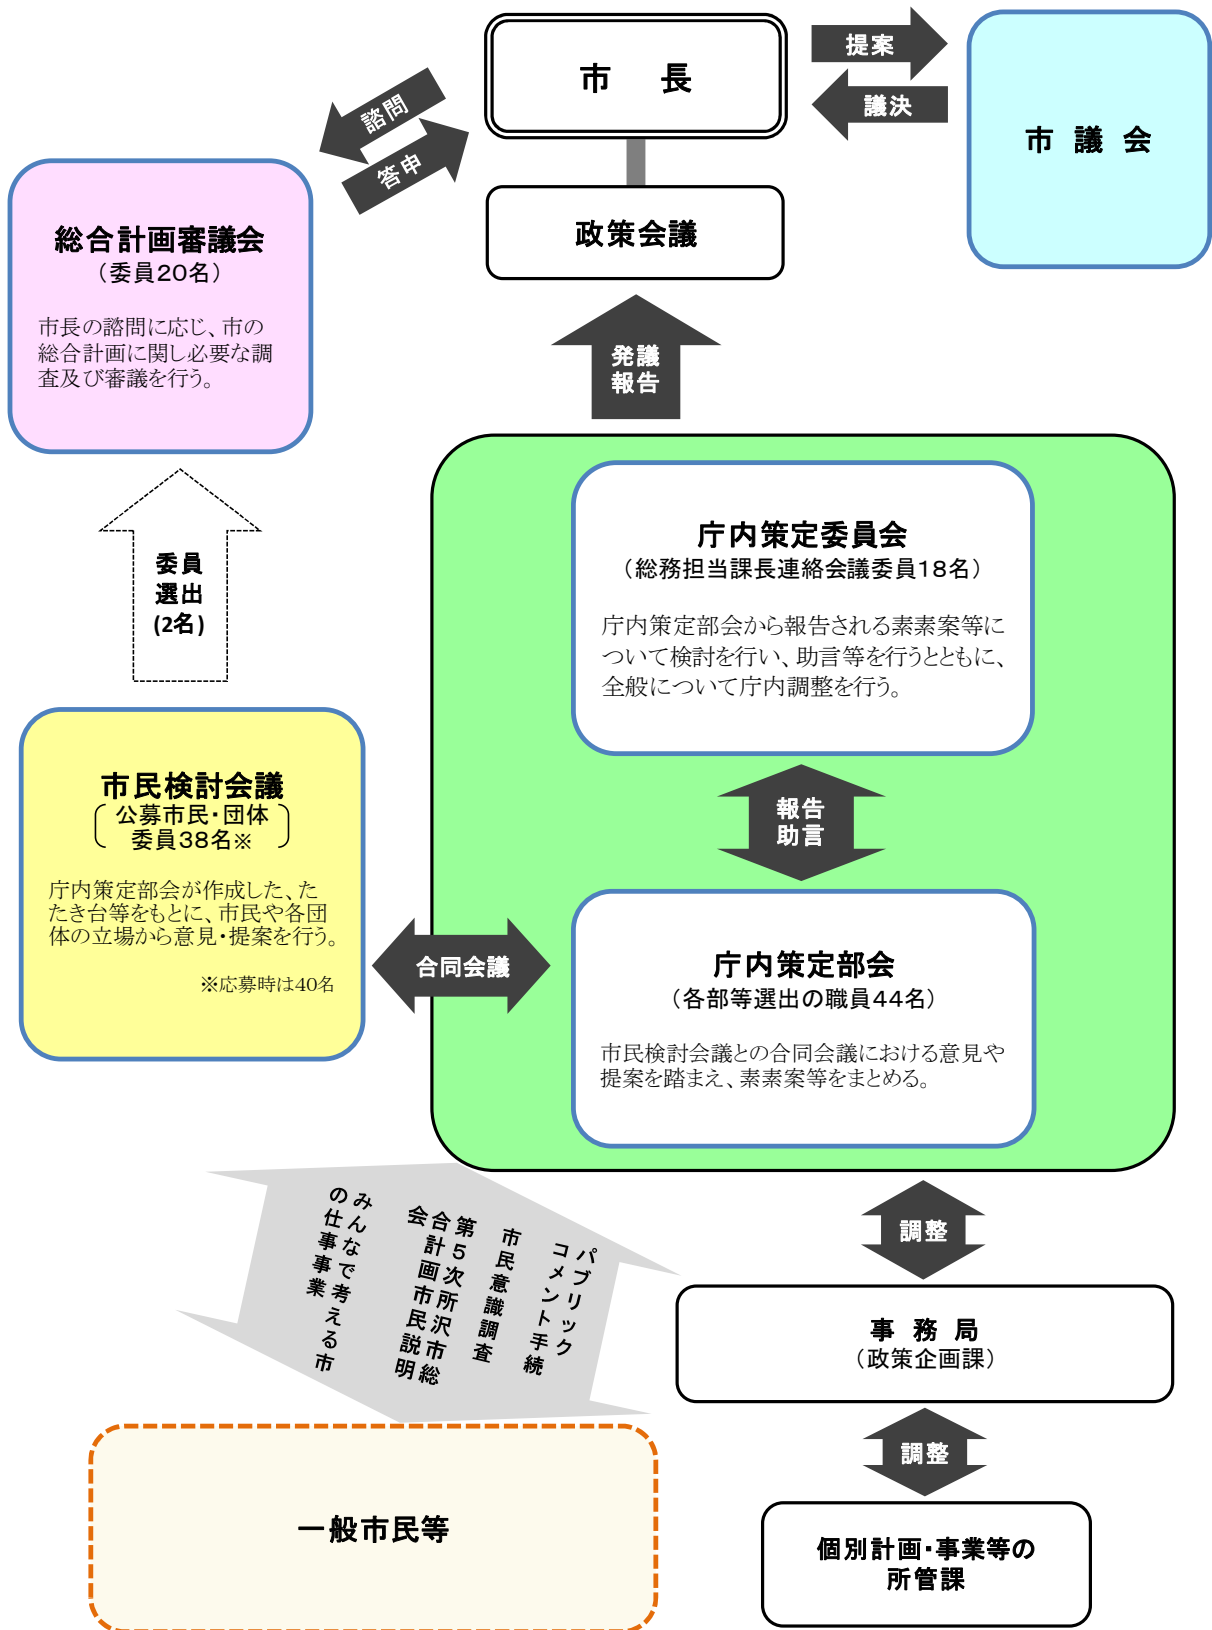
市　長

提案

議決

市 議 会

諮問

答申

政策会議

総合計画審議会
（委員20名）

市長の諮問に応じ、市の総合計画に関し必要な調査及び審議を行う。

発議
報告

庁内策定委員会
（総務担当課長連絡会議委員18名）

庁内策定部会から報告される素素案等について検討を行い、助言等を行うとともに、全般について庁内調整を行う。

委員
選出
(2名)

報告
助言

市民検討会議
（公募市民・団体委員38名※）

庁内策定部会が作成した、たたき台等をもとに、市民や各団体の立場から意見・提案を行う。

※応募時は40名

合同会議

庁内策定部会
（各部等選出の職員44名）

市民検討会議との合同会議における意見や提案を踏まえ、素素案等をまとめる。

パブリックコメント手続

市民意識調査

第5次所沢市総合計画市民説明会

みんなで考える市の仕事事業

調整

事 務 局
（政策企画課）

調整

一般市民等

個別計画・事業等の所管課